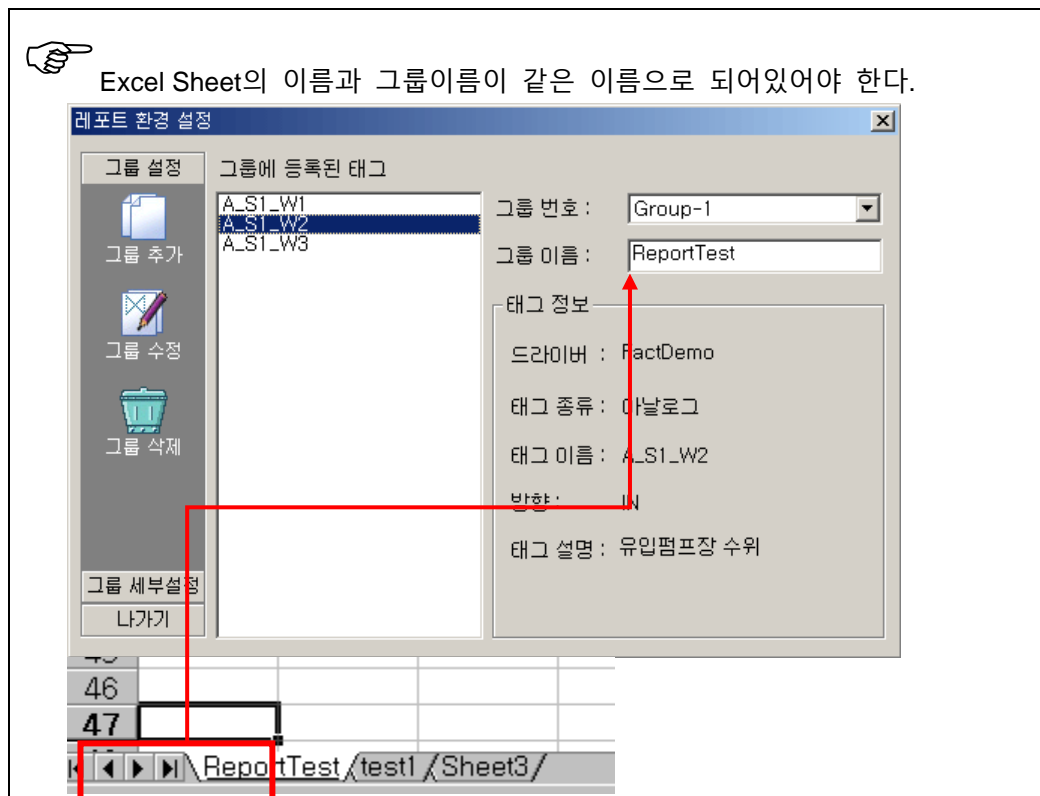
Excel Sheet의 이름과 그룹이름이 같은 이름으로 되어있어야 한다.

레포트 환경 설정

그룹 설정

그룹 추가

그룹 수정

그룹 삭제

그룹 세부설정

나가기

그룹에 등록된 태그

A_S1_W1
A_S1_W2
A_S1_W3

그룹 번호 : Group-1

그룹 이름 : ReportTest

태그 정보

드라이버 : FactDemo

태그 종류 : 아날로그

태그 이름 : A_S1_W2

방향 : IN

태그 설명 : 유입펌프장 수위

46
47

ReportTest test1 Sheet3